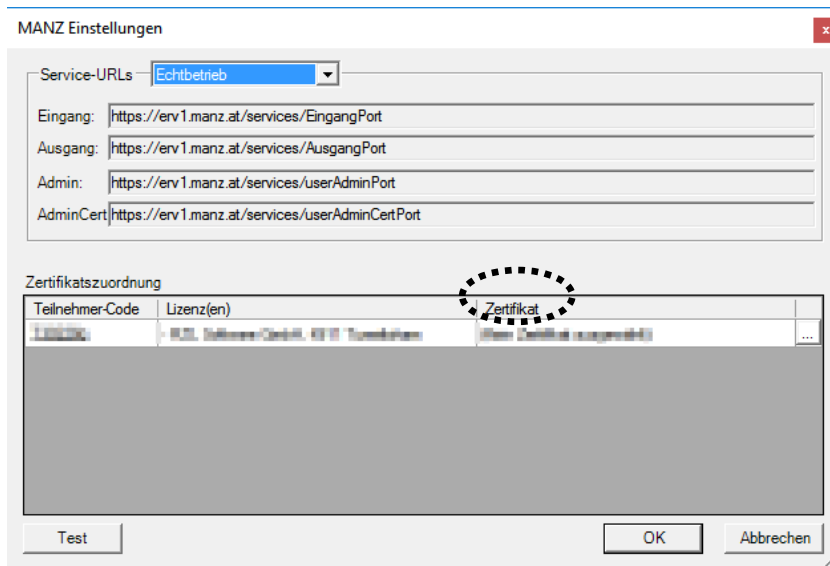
MANZ Einstellungen

Service-URLs Echtbetrieb

Eingang: https://erv1.manz.at/services/EingangPort

Ausgang: https://erv1.manz.at/services/AusgangPort

Admin: https://erv1.manz.at/services/userAdminPort

AdminCert https://erv1.manz.at/services/userAdminCertPort

Zertifikatszuordnung

| Teilnehmer-Code | Lizenz(en) | Zertifikat | |
|---|---|---|---|
| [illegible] | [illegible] | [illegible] | ... |

Test

OK

Abbrechen